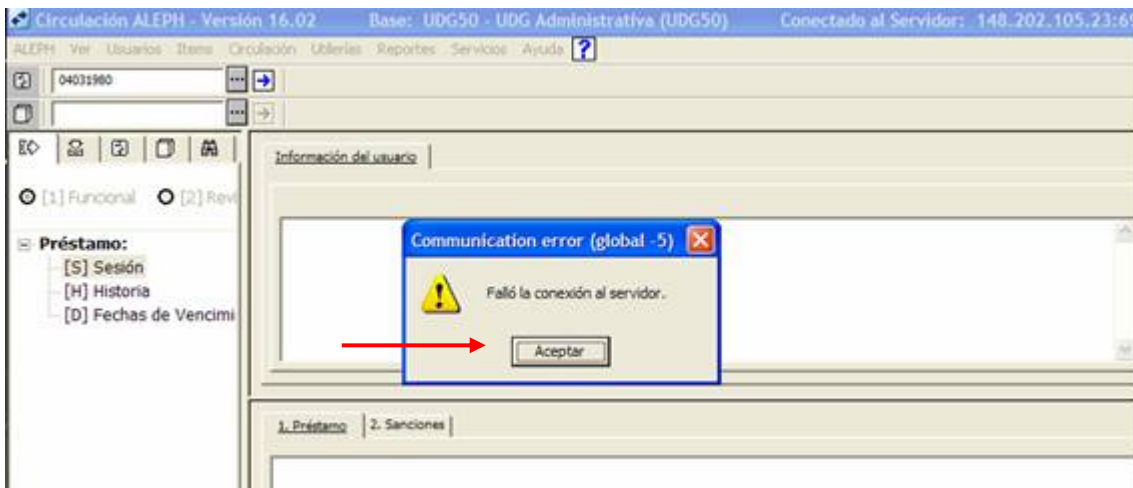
Circulación ALEPH - Versión 16.02 Base: UDG50 - UDG Administrativa (UDG50) Conectado al Servidor: 148.202.105.23:6

ALEPH Ver Usuarios Items Circulación Utilerías Reportes Servicios Ayuda ?

04031980

[1] Funcional [2] Revi

Préstamo:
[S] Sesión
[H] Historia
[D] Fechas de Vencimi

Información del usuario

Communication error (global -5)

Falló la conexión al servidor.

Aceptar

1. Préstamo 2. Sanciones